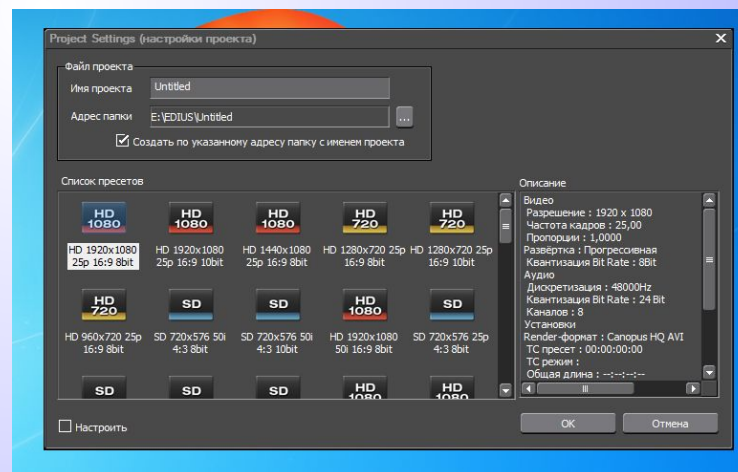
Project Settings (настройки проекта)

Файл проекта

Имя проекта Untitled

Адрес папки E:\EDIUS\Untitled ...

Создать по указанному адресу папку с именем проекта

Список пресетов

HD 1080
HD 1920x1080 25p 16:9 8bit

HD 1080
HD 1920x1080 25p 16:9 10bit

HD 1080
HD 1440x1080 25p 16:9 8bit

HD 720
HD 1280x720 25p 16:9 8bit

HD 720
HD 1280x720 25p 16:9 10bit

HD 720
HD 960x720 25p 16:9 8bit

SD
SD 720x576 50i 4:3 8bit

SD
SD 720x576 50i 4:3 10bit

HD 1080
HD 1920x1080 50i 16:9 8bit

SD
SD 720x576 25p 4:3 8bit

SD

SD

SD

HD 1080

HD 1080

Описание

Видео
Разрешение : 1920 x 1080
Частота кадров : 25,00
Пропорции : 1,0000
Развёртка : Прогрессивная
Квантизация Bit Rate : 8Bit
Аудио
Дискретизация : 48000Hz
Квантизация Bit Rate : 24 Bit
Каналов : 8
Установки
Render-формат : Canopus HQ AVI
TC пресет : 00:00:00:00
TC режим :
Общая длина : --:--:--:--

Настроить

OK

Отмена